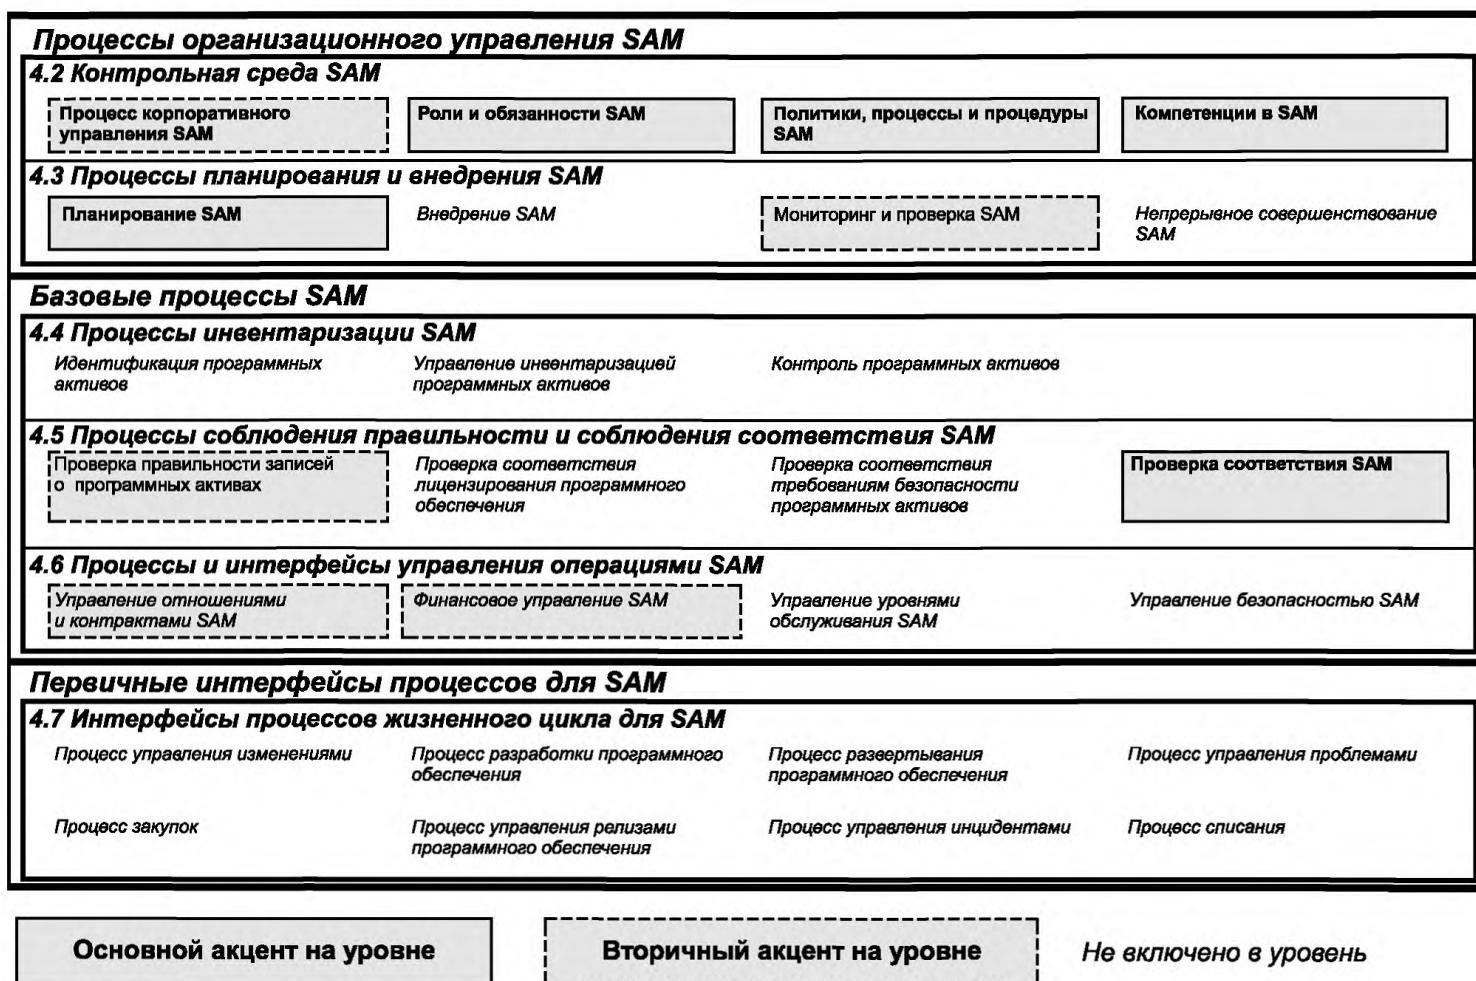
Процессы организационного управления SAM

4.2 Контрольная среда SAM

Процесс корпоративного управления SAM

Роли и обязанности SAM

Политики, процессы и процедуры SAM

Компетенции в SAM

4.3 Процессы планирования и внедрения SAM

Планирование SAM

Внедрение SAM

Мониторинг и проверка SAM

Непрерывное совершенствование SAM

Базовые процессы SAM

4.4 Процессы инвентаризации SAM

Идентификация программных активов

Управление инвентаризацией программных активов

Контроль программных активов

4.5 Процессы соблюдения правильности и соблюдения соответствия SAM

Проверка правильности записей о программных активах

Проверка соответствия лицензирования программного обеспечения

Проверка соответствия требованиям безопасности программных активов

Проверка соответствия SAM

4.6 Процессы и интерфейсы управления операциями SAM

Управление отношениями и контрактами SAM

Финансовое управление SAM

Управление уровнями обслуживания SAM

Управление безопасностью SAM

Первичные интерфейсы процессов для SAM

4.7 Интерфейсы процессов жизненного цикла для SAM

Процесс управления изменениями

Процесс разработки программного обеспечения

Процесс развертывания программного обеспечения

Процесс управления проблемами

Процесс закупок

Процесс управления релизами программного обеспечения

Процесс управления инцидентами

Процесс списания

Основной акцент на уровне

Вторичный акцент на уровне

Не включено в уровень